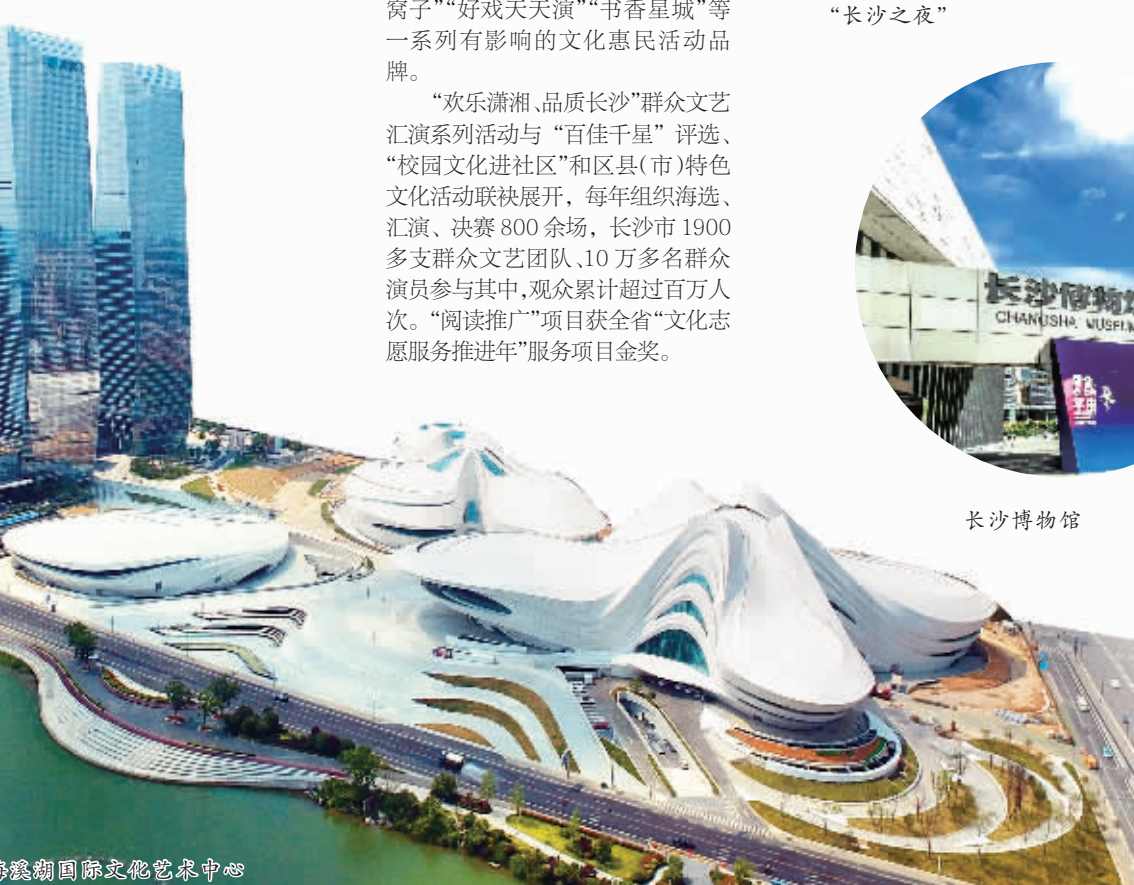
窝子”“好戏天天演”“书香星城”等一系列有影响的文化惠民活动品牌。

“欢乐潇湘、品质长沙”群众文艺汇演系列活动与“百佳千星”评选、“校园文化进社区”和区县(市)特色文化活动联袂展开，每年组织海选、汇演、决赛 800 余场，长沙市 1900 多支群众文艺团队、10 万多名群众演员参与其中,观众累计超过百万人次。“阅读推广”项目获全省“文化志愿服务推进年”服务项目金奖。

“长沙之夜”

长沙博物馆
CHANGSHA MUSEU

长沙博物馆

梅溪湖国际文化艺术中心